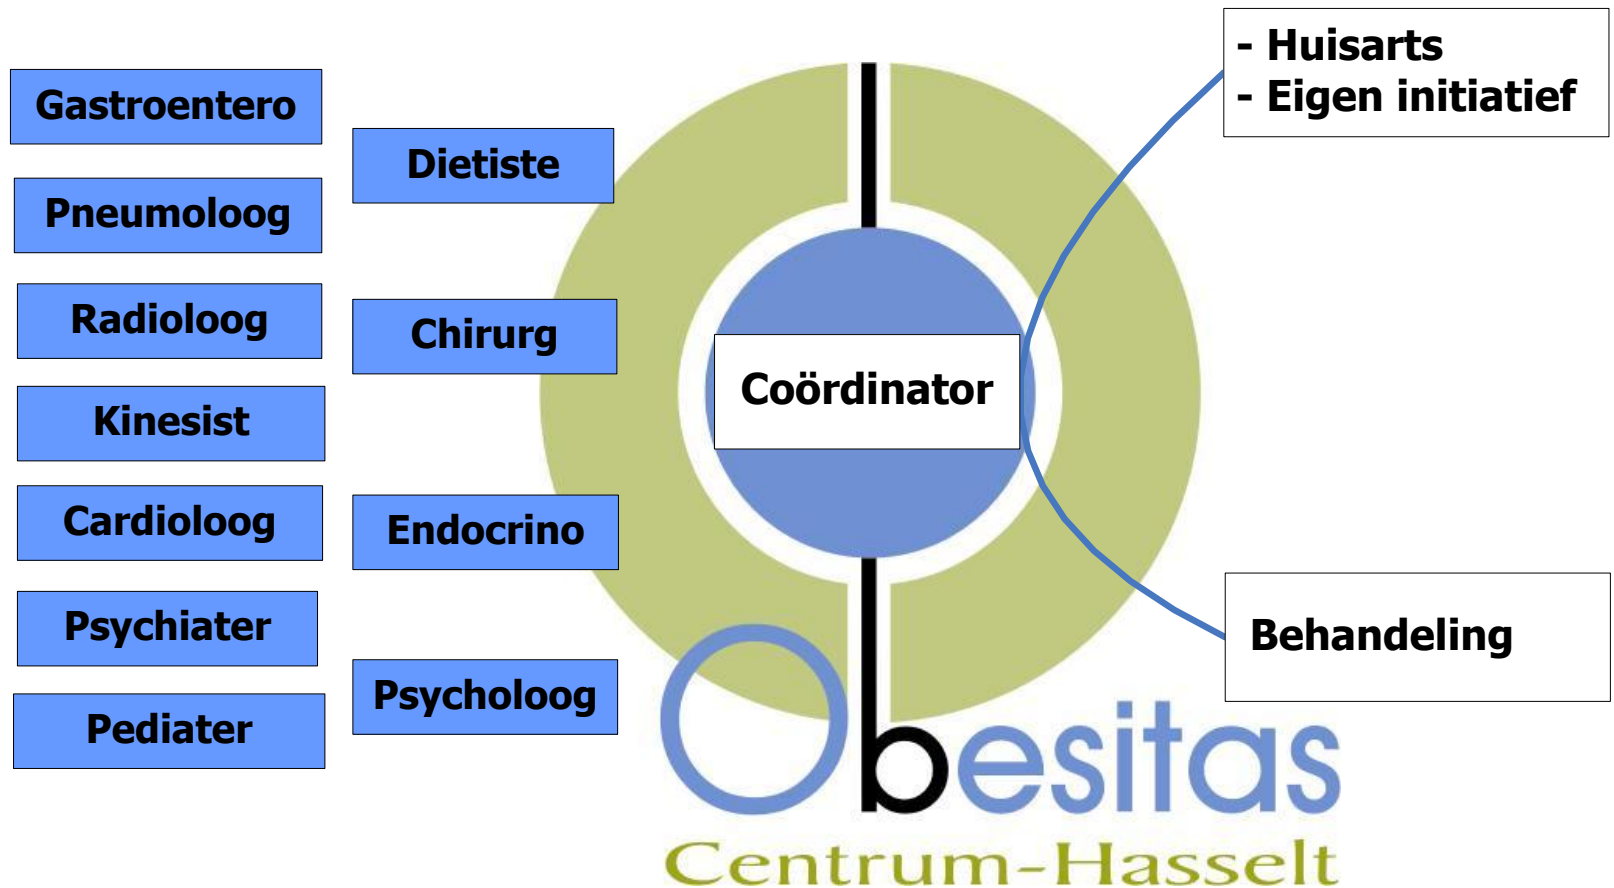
Gastroentero

Pneumoloog

Radioloog

Kinesist

Cardioloog

Psychiater

Pediater

Dietiste

Chirurg

Endocrino

Psycholoog

Coördinator

- Huisarts
- Eigen initiatief

Behandeling

Obesitas

Centrum-Hasselt